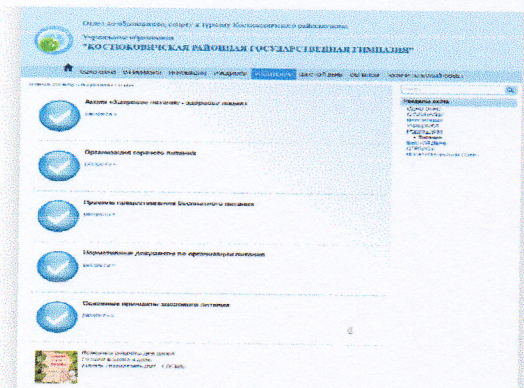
Отдел по образованию, спорту и туризму Костюковичского райисполкома
Учреждение образования
"КОСТЮКОВИЧСКАЯ РАЙОННАЯ ГОСУДАРСТВЕННАЯ ГИМНАЗИЯ"

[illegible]

Акция «Здоровое питание - здоровая нация»
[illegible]

Организация горячего питания
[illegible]

Правила предоставления бесплатного питания
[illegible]

Нормативные документы по организации питания
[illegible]

Основные принципы здорового питания
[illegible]

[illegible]

Разделы сайта
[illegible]